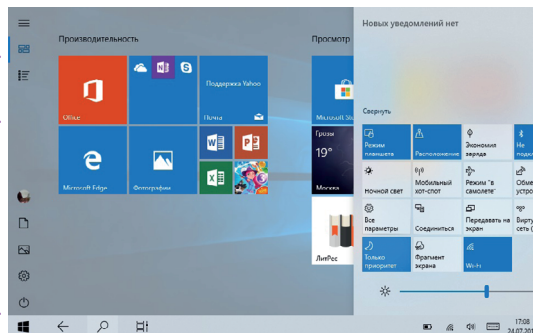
Производительность

Просмотр

Office

Поддержка Yahoo

Почта

Microsoft Edge

Фотографии

Грозы

19°

Москва

Microsoft Sto

ЛитРес

Новых уведомлений нет

Свернуть

Режим планшета

Расположение

Экономия заряда

Не по

Ночной свет

Мобильный хот-спот

Режим "в самолете"

Обме побл

Все параметры

Соединиться

Передавать на экран

Вирт сеть (

Только приоритет

Фрагмент экрана

Wi-Fi

17:08

24.07.201